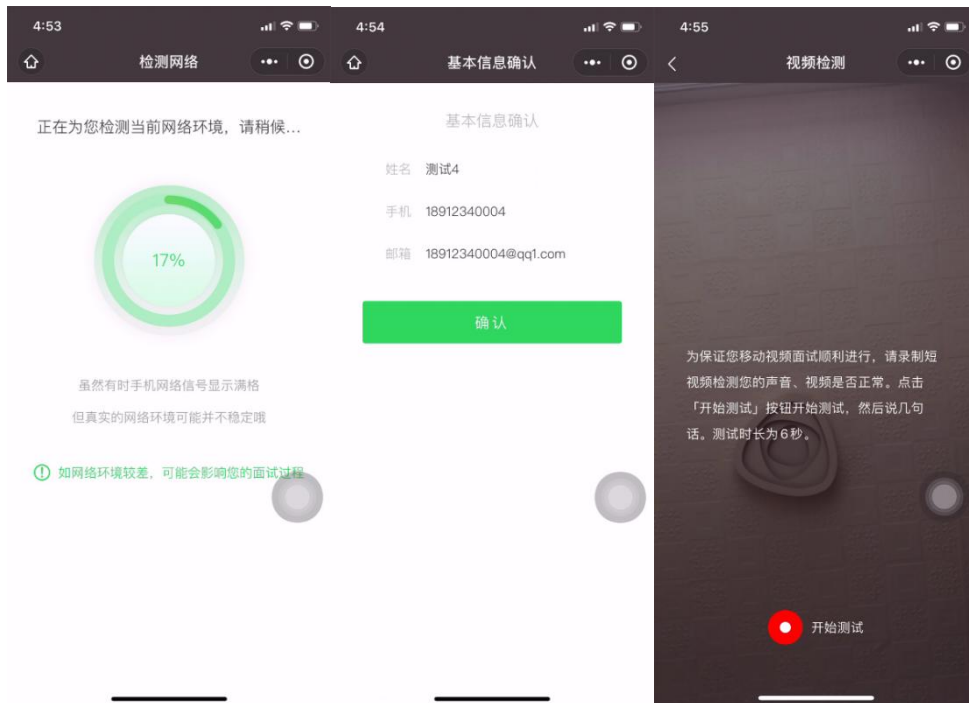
4:53

检测网络

正在为您检测当前网络环境，请稍候...

17%

虽然有时手机网络信号显示满格

但真实的网络环境可能并不稳定哦

如网络环境较差，可能会影响您的面试过程

4:54

基本信息确认

基本信息确认

姓名 测试4

手机 18912340004

邮箱 18912340004@qq1.com

确认

4:55

视频检测

为保证您移动视频面试顺利进行，请录制短视频检测您的声音、视频是否正常。点击「开始测试」按钮开始测试，然后说几句话。测试时长为6秒。

开始测试